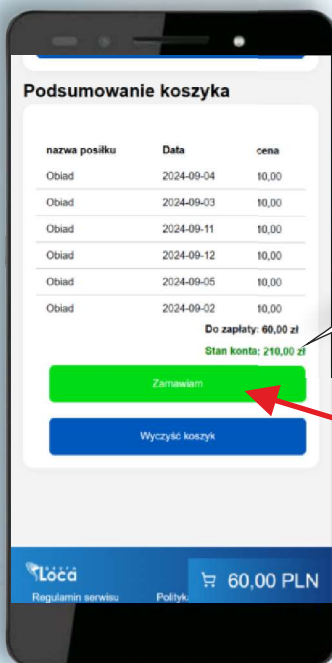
Podsumowanie koszyka

| nazwa posiłku | Data | cena |
|---|---|---|
| Obiad | 2024-09-04 | 10,00 |
| Obiad | 2024-09-03 | 10,00 |
| Obiad | 2024-09-11 | 10,00 |
| Obiad | 2024-09-12 | 10,00 |
| Obiad | 2024-09-05 | 10,00 |
| Obiad | 2024-09-02 | 10,00 |

Do zapłaty: 60,00 zł

Stan konta: 210,00 zł

Zamawiam

Wyczyść koszyk

Loca

Regulamin serwisu

Polityk

60,00 PLN